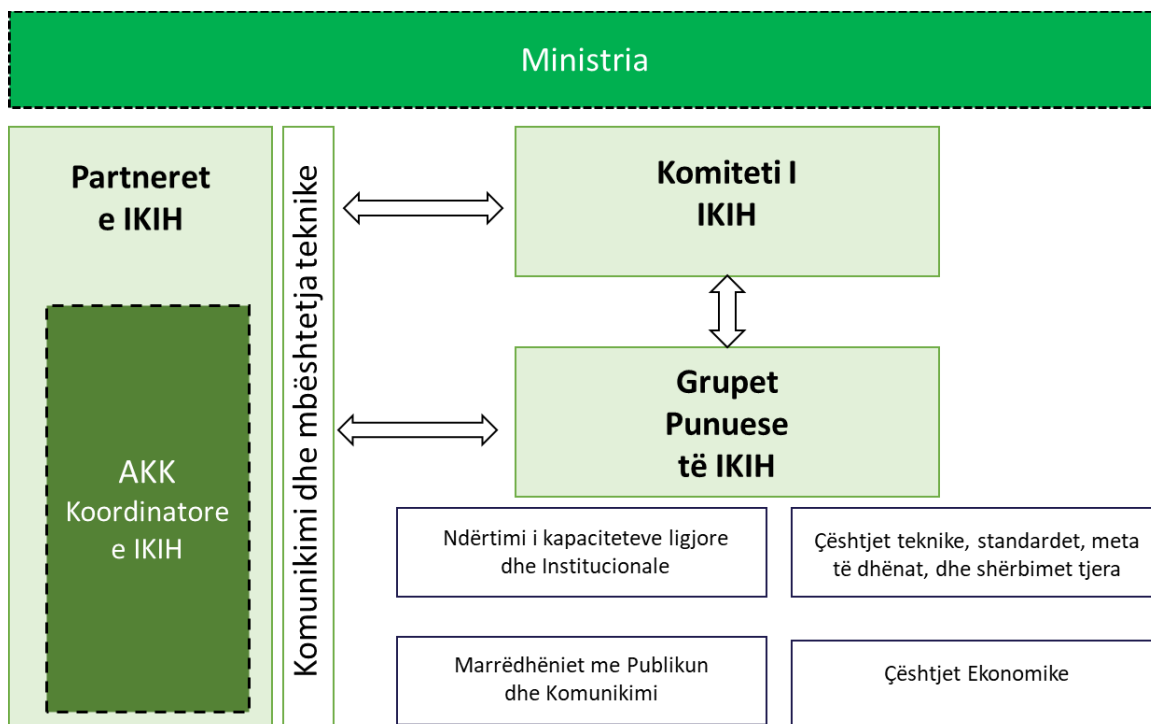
Ministria

Partneret e IKIH

AKK Koordinatore e IKIH

Komunikimi dhe mbështetja teknike

Komiteti I IKIH

Grupet Punuese të IKIH

Ndërtimi i kapaciteteve ligjore dhe Institucionale

Çështjet teknike, standardet, meta të dhënat, dhe shërbimet tjera

Marrëdhëniet me Publikun dhe Komunikimi

Çështjet Ekonomike